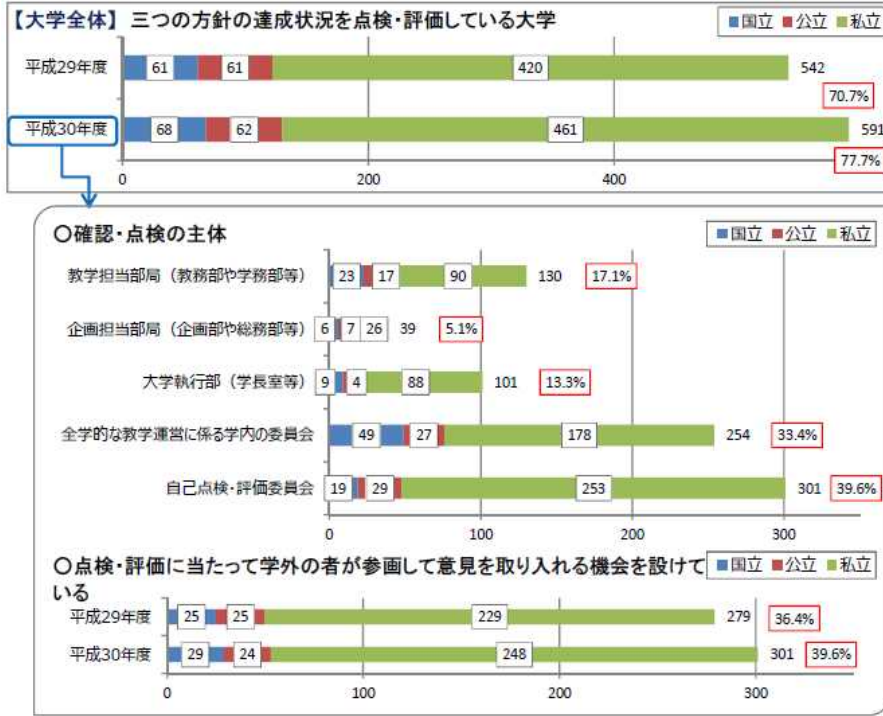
【大学全体】 三つの方針の達成状況を点検・評価している大学

■国立 ■公立 ■私立

平成29年度 61 61 420 542 70.7%

平成30年度 68 62 461 591 77.7%

0 200 400

〇確認・点検の主体

■国立 ■公立 ■私立

教学担当部局（教務部や学務部等） 23 17 90 130 17.1%

企画担当部局（企画部や総務部等） 6 7 26 39 5.1%

大学執行部（学長室等） 9 4 88 101 13.3%

全学的な教学運営に係る学内の委員会 49 27 178 254 33.4%

自己点検・評価委員会 19 29 253 301 39.6%

0 100 200 300

〇点検・評価に当たって学外の者が参画して意見を取り入れる機会を設けている

■国立 ■公立 ■私立

平成29年度 25 25 229 279 36.4%

平成30年度 29 24 248 301 39.6%

0 100 200 300